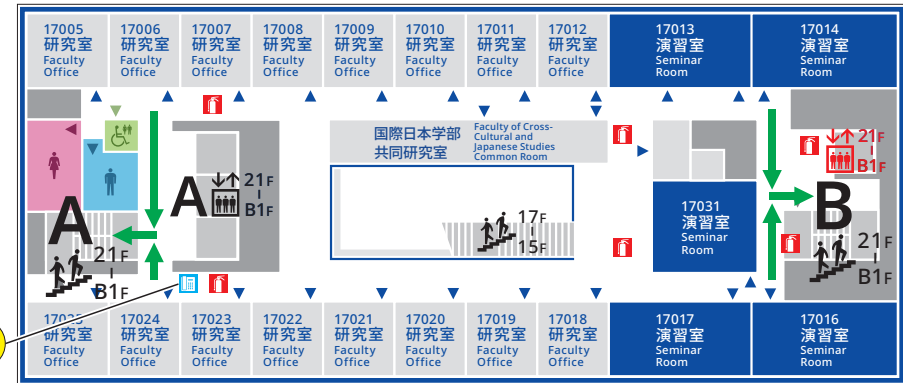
17005 研究室 Faculty Office

17006 研究室 Faculty Office

17007 研究室 Faculty Office

17008 研究室 Faculty Office

17009 研究室 Faculty Office

17010 研究室 Faculty Office

17011 研究室 Faculty Office

17012 研究室 Faculty Office

17013 演習室 Seminar Room

17014 演習室 Seminar Room

国際日本学部 共同研究室

Faculty of Cross-Cultural and Japanese Studies Common Room

A 21F B1F

A 21F B1F

17F 15F

17031 演習室 Seminar Room

21F B1F

B

21F B1F

17025 研究室 Faculty Office

17024 研究室 Faculty Office

17023 研究室 Faculty Office

17022 研究室 Faculty Office

17021 研究室 Faculty Office

17020 研究室 Faculty Office

17019 研究室 Faculty Office

17018 研究室 Faculty Office

17017 演習室 Seminar Room

17016 演習室 Seminar Room